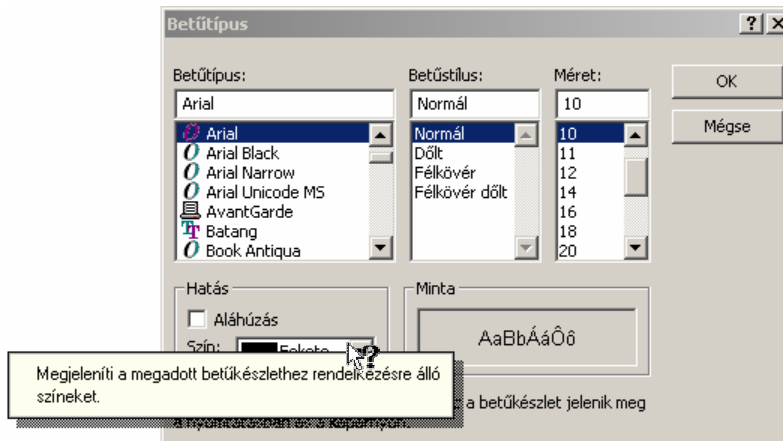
Betűtípus

?

Betűtípus:
Arial
Arial
Arial Black
Arial Narrow
Arial Unicode MS
AvantGarde
Batang
Book Antiqua

Betűstílus:
Normál
Normál
Dőlt
Félkövér
Félkövér dőlt

Méret:
10
10
11
12
14
16
18
20

OK
Mégse

Hatás
Aláhúzás
Szín: Fekete

Minta
AaBbÁáÔô

Megjeleníti a megadott betűkészlethez rendelkezésre álló színeket.

a betűkészlet jelenik meg